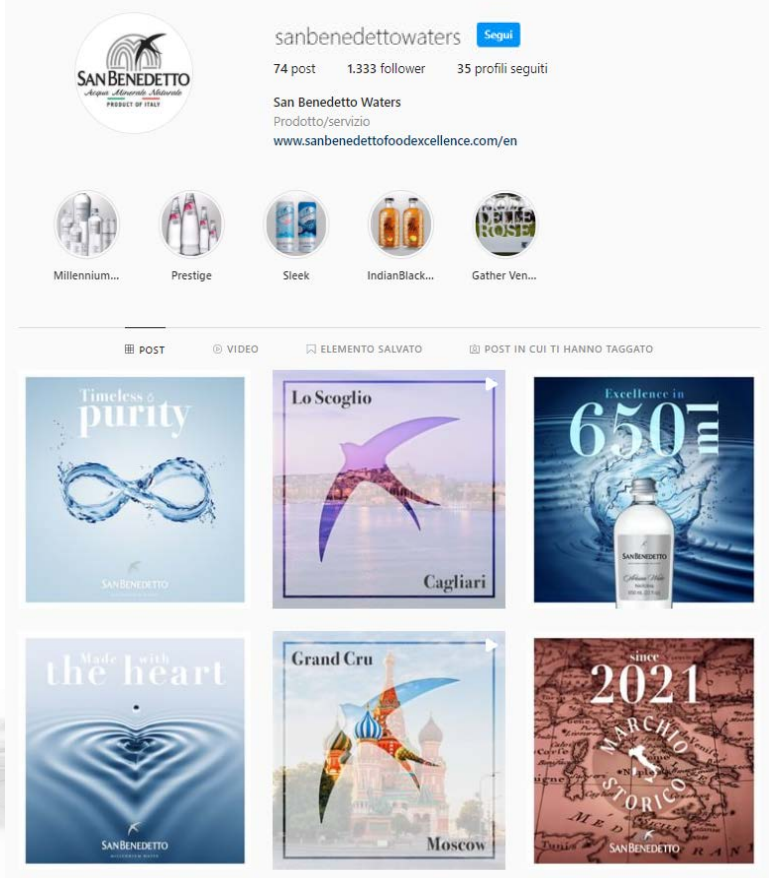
SAN BENEDETTO
Acqua Minerale Naturale
PRODUCT OF ITALY

sanbenedettowaters Segui

74 post 1.333 follower 35 profili seguiti

San Benedetto Waters
Prodotto/servizio
www.sanbenedettofoodexcellence.com/en

Millennium...
Prestige
Sleek
IndianBlack...
Gather Ven...

POST VIDEO ELEMENTO SALVATO POST IN CUI TI HANNO TAGGATO

Timeless & purity
SAN BENEDETTO

Lo Scoglio
Cagliari

Excellence in 650 ml
SAN BENEDETTO

Made with the heart
SAN BENEDETTO

Grand Cru
Moscow

since 2021
MARCHIO STORICO
SAN BENEDETTO